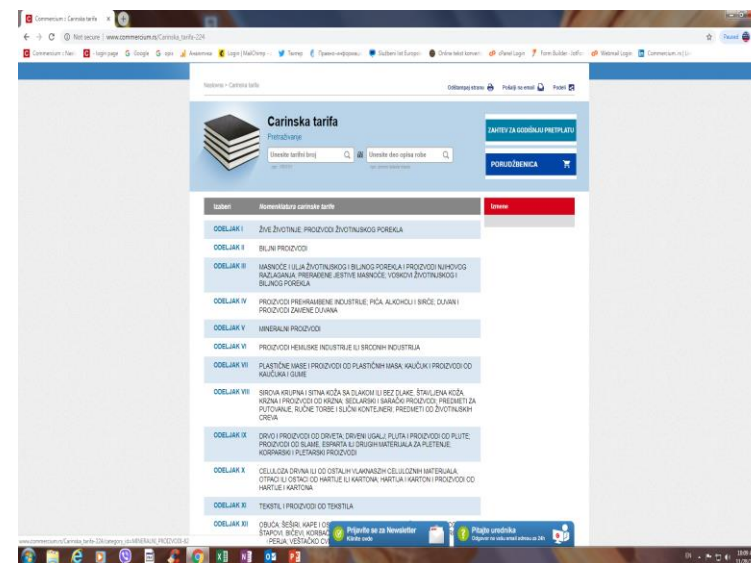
Commercium | Carinska tarifa ×

Not secure | www.commercium.rs/Carinska_tarifa-224

Paused

Naslovna > Carinska tarifa

Odštampaj stranu Pošalji na email Podeli

Carinska tarifa

Pretraživanje

Unesite tarifni broj

Unesite deo opisa robe

ZAHTEV ZA GODIŠNJU PRETPLATU

PORUDŽBENICA

| Izaberi | Nomenklatura carinske tarife |
|---|---|
| ODELJAK I | ŽIVE ŽIVOTINJE; PROIZVODI ŽIVOTINJSKOG POREKLA |
| ODELJAK II | BILJNI PROIZVODI |
| ODELJAK III | MASNOĆE I ULJA ŽIVOTINJSKOG I BILJNOG POREKLA I PROIZVODI NJIHOVOG RAZLAGANJA; PRERAĐENE JESTIVE MASNOĆE; VOSKOVI ŽIVOTINJSKOG I BILJNOG POREKLA |
| ODELJAK IV | PROIZVODI PREHRAMBENE INDUSTRIJE; PIĆA, ALKOHOLI I SIRĆE; DUVAN I PROIZVODI ZAMENE DUVANA |
| ODELJAK V | MINERALNI PROIZVODI |
| ODELJAK VI | PROIZVODI HEMIJSKE INDUSTRIJE ILI SRODNIH INDUSTRIJA |
| ODELJAK VII | PLASTIČNE MASE I PROIZVODI OD PLASTIČNIH MASA; KAUČUK I PROIZVODI OD KAUČUKA I GUME |
| ODELJAK VIII | SIROVA KRUPNA I SITNA KOŽA SA DLAKOM ILI BEZ DLAKE, ŠTAVLJENA KOŽA, KRZNA I PROIZVODI OD KRZNA; SEDLARSKI I SARAČKI PROIZVODI; PREDMETI ZA PUTOVANJE, RUČNE TORBE I SLIČNI KONTEJNERI; PREDMETI OD ŽIVOTINJSKIH CREVA |
| ODELJAK IX | DRVO I PROIZVODI OD DRVETA; DRVENI UGALJ; PLUTA I PROIZVODI OD PLUTE; PROIZVODI OD SLAME, ESPARTA ILI DRUGIH MATERIJALA ZA PLETENJE; KORPARSKI I PLETARSKI PROIZVODI |
| ODELJAK X | CELULOZA DRVNA ILI OD OSTALIH VLAKNASTIH CELULOZNIH MATERIJALA; OTPACI ILI OSTACI OD HARTIJE ILI KARTONA; HARTIJA I KARTON I PROIZVODI OD HARTIJE I KARTONA |
| ODELJAK XI | TEKSTIL I PROIZVODI OD TEKSTILA |
| ODELJAK XII | OBUĆA; ŠEŠIRI, KAPE I OS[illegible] ŠTAPOVI, BIČEVI, KORBAČ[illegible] - PERJA; VEŠTAČKO CV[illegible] |

Izmene

Prijavite se za Newsletter
Kliknite ovde

Pitajte urednika
Odgovor na vaše email adresu za 24h

www.commercium.rs/Carinska_tarifa-224/category_id/MINERALNI_PROIZVODI-82